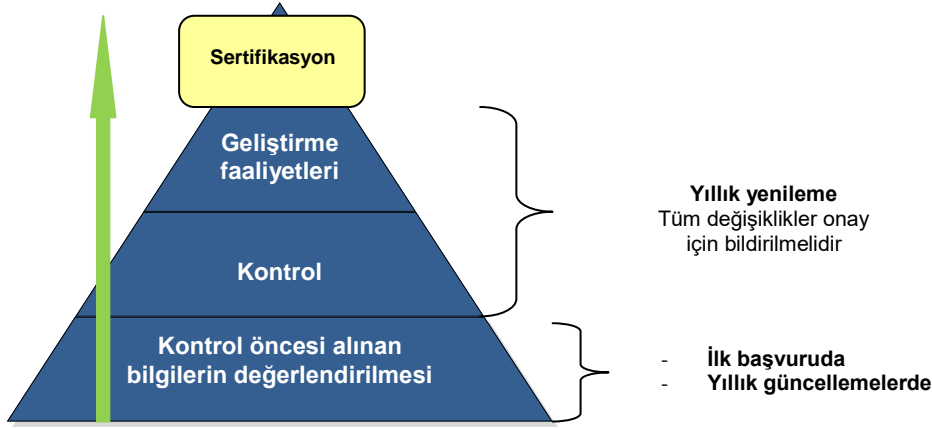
Sertifikasyon

Geliştirme faaliyetleri

Kontrol

Kontrol öncesi alınan bilgilerin değerlendirilmesi

Yıllık yenileme
Tüm değişiklikler onay için bildirilmelidir

- İlk başvuruda
- Yıllık güncellemelerde